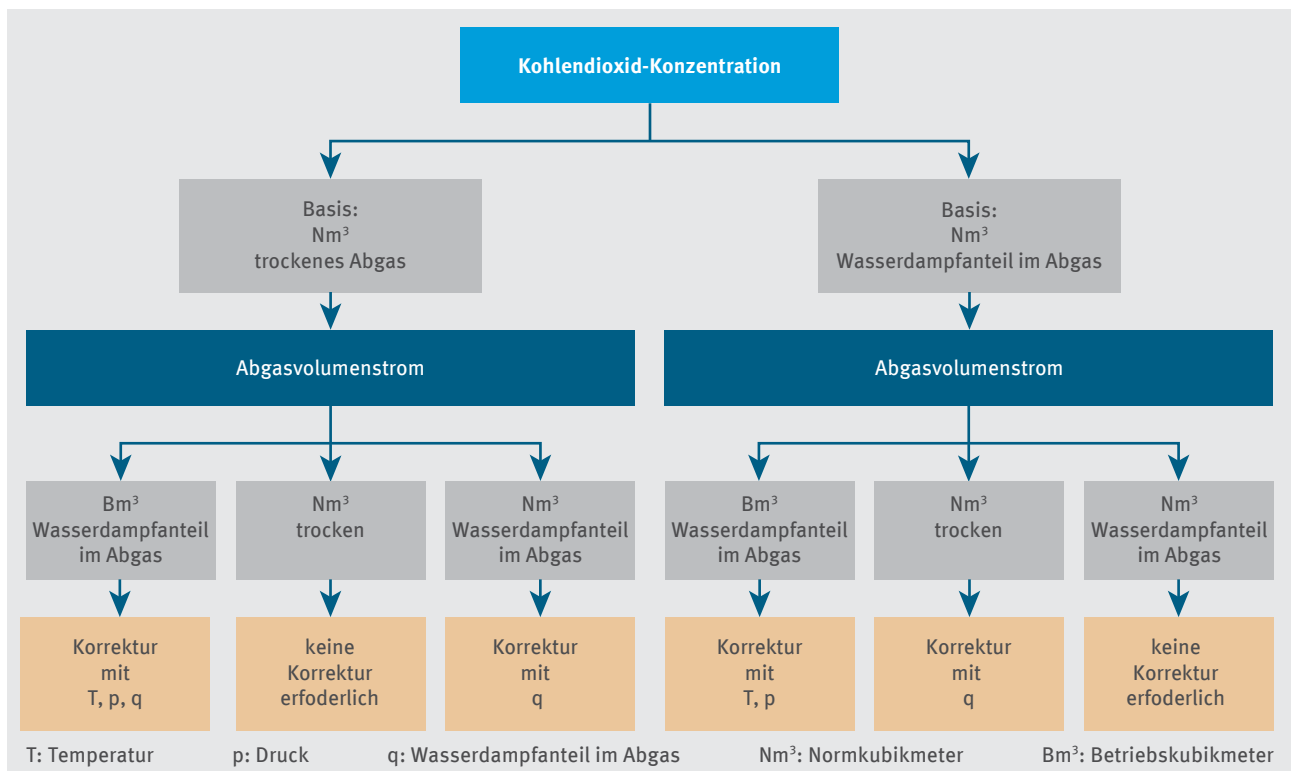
Kohlendioxid-Konzentration

Basis:
$Nm^3$
trockenes Abgas

Abgasvolumenstrom

$Bm^3$
Wasserdampfanteil im Abgas

Korrektur mit T, p, q

$Nm^3$
trocken

keine Korrektur erfoderlich

$Nm^3$
Wasserdampfanteil im Abgas

Korrektur mit q

Basis:
$Nm^3$
Wasserdampfanteil im Abgas

Abgasvolumenstrom

$Bm^3$
Wasserdampfanteil im Abgas

Korrektur mit T, p

$Nm^3$
trocken

Korrektur mit q

$Nm^3$
Wasserdampfanteil im Abgas

keine Korrektur erfoderlich

T: Temperatur p: Druck q: Wasserdampfanteil im Abgas $Nm^3$: Normkubikmeter $Bm^3$: Betriebskubikmeter